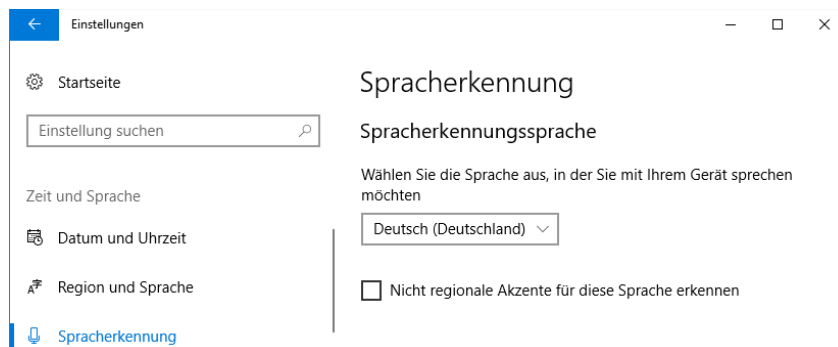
Einstellungen

Startseite

Einstellung suchen

Zeit und Sprache

Datum und Uhrzeit

Region und Sprache

Spracherkennung

Spracherkennung

Spracherkennungssprache

Wählen Sie die Sprache aus, in der Sie mit Ihrem Gerät sprechen möchten

Deutsch (Deutschland)

Nicht regionale Akzente für diese Sprache erkennen